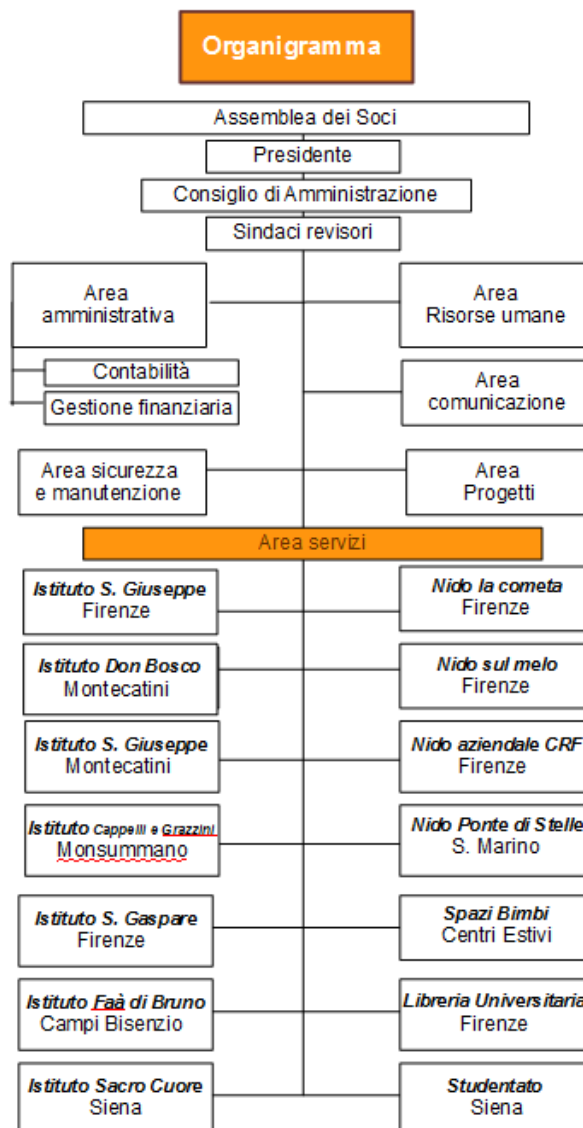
Organigramma

Assemblea dei Soci

Presidente

Consiglio di Amministrazione

Sindaci revisori

Area amministrativa

Area Risorse umane

Contabilità

Gestione finanziaria

Area comunicazione

Area sicurezza e manutenzione

Area Progetti

Area servizi

**Istituto S. Giuseppe** Firenze

**Nido la cometa** Firenze

**Istituto Don Bosco** Montecatini

**Nido sul melo** Firenze

**Istituto S. Giuseppe** Montecatini

**Nido aziendale CRF** Firenze

**Istituto** Cappelli e Grazzini Monsummano

**Nido Ponte di Stelle** S. Marino

**Istituto S. Gaspare** Firenze

**Spazi Bimbi** Centri Estivi

**Istituto Faà di Bruno** Campi Bisenzio

**Libreria Universitaria** Firenze

**Istituto Sacro Cuore** Siena

**Studentato** Siena